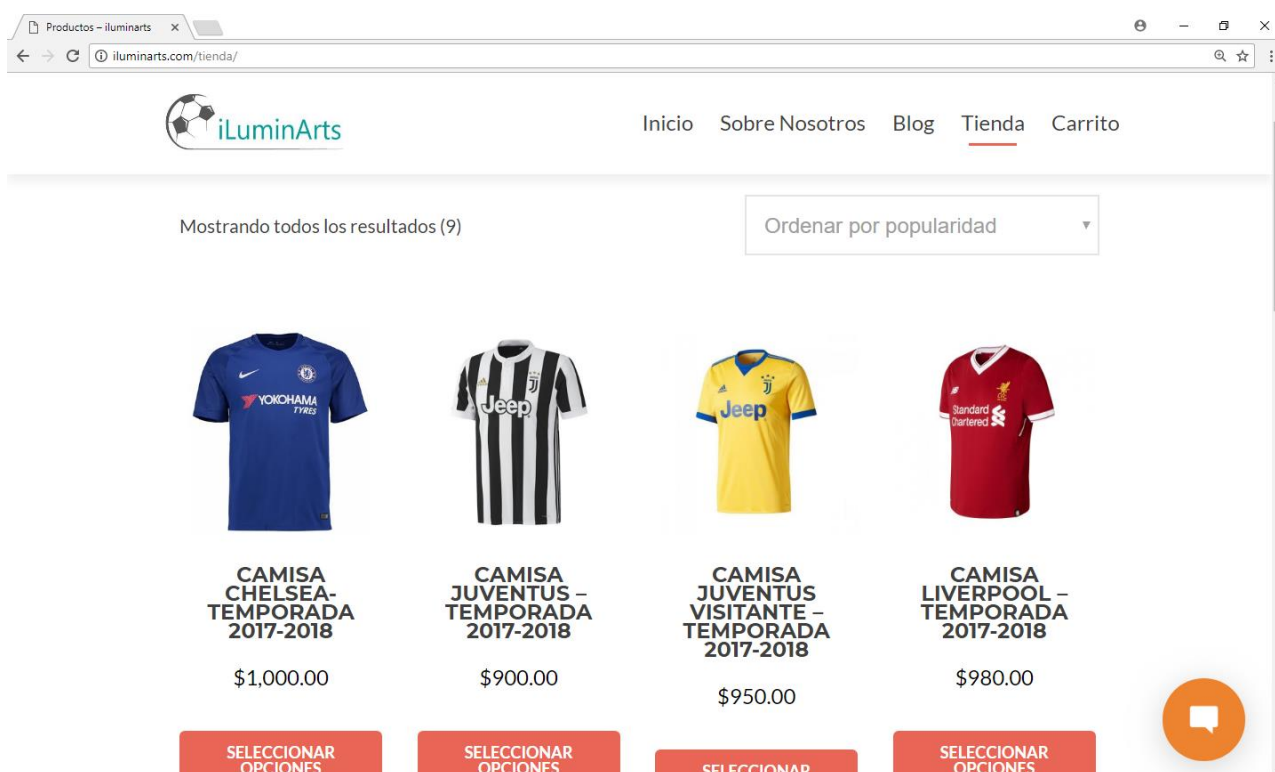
Productos – iluminarts ×

iluminarts.com/tienda/

iLuminArts

Inicio Sobre Nosotros Blog Tienda Carrito

Mostrando todos los resultados (9)

Ordenar por popularidad

YOKOHAMA TYRES

Jeep

Jeep

Standard Chartered

CAMISA CHELSEA-TEMPORADA 2017-2018

$1,000.00

SELECCIONAR OPCIONES

CAMISA JUVENTUS – TEMPORADA 2017-2018

$900.00

SELECCIONAR OPCIONES

CAMISA JUVENTUS VISITANTE – TEMPORADA 2017-2018

$950.00

SELECCIONAR

CAMISA LIVERPOOL – TEMPORADA 2017-2018

$980.00

SELECCIONAR OPCIONES